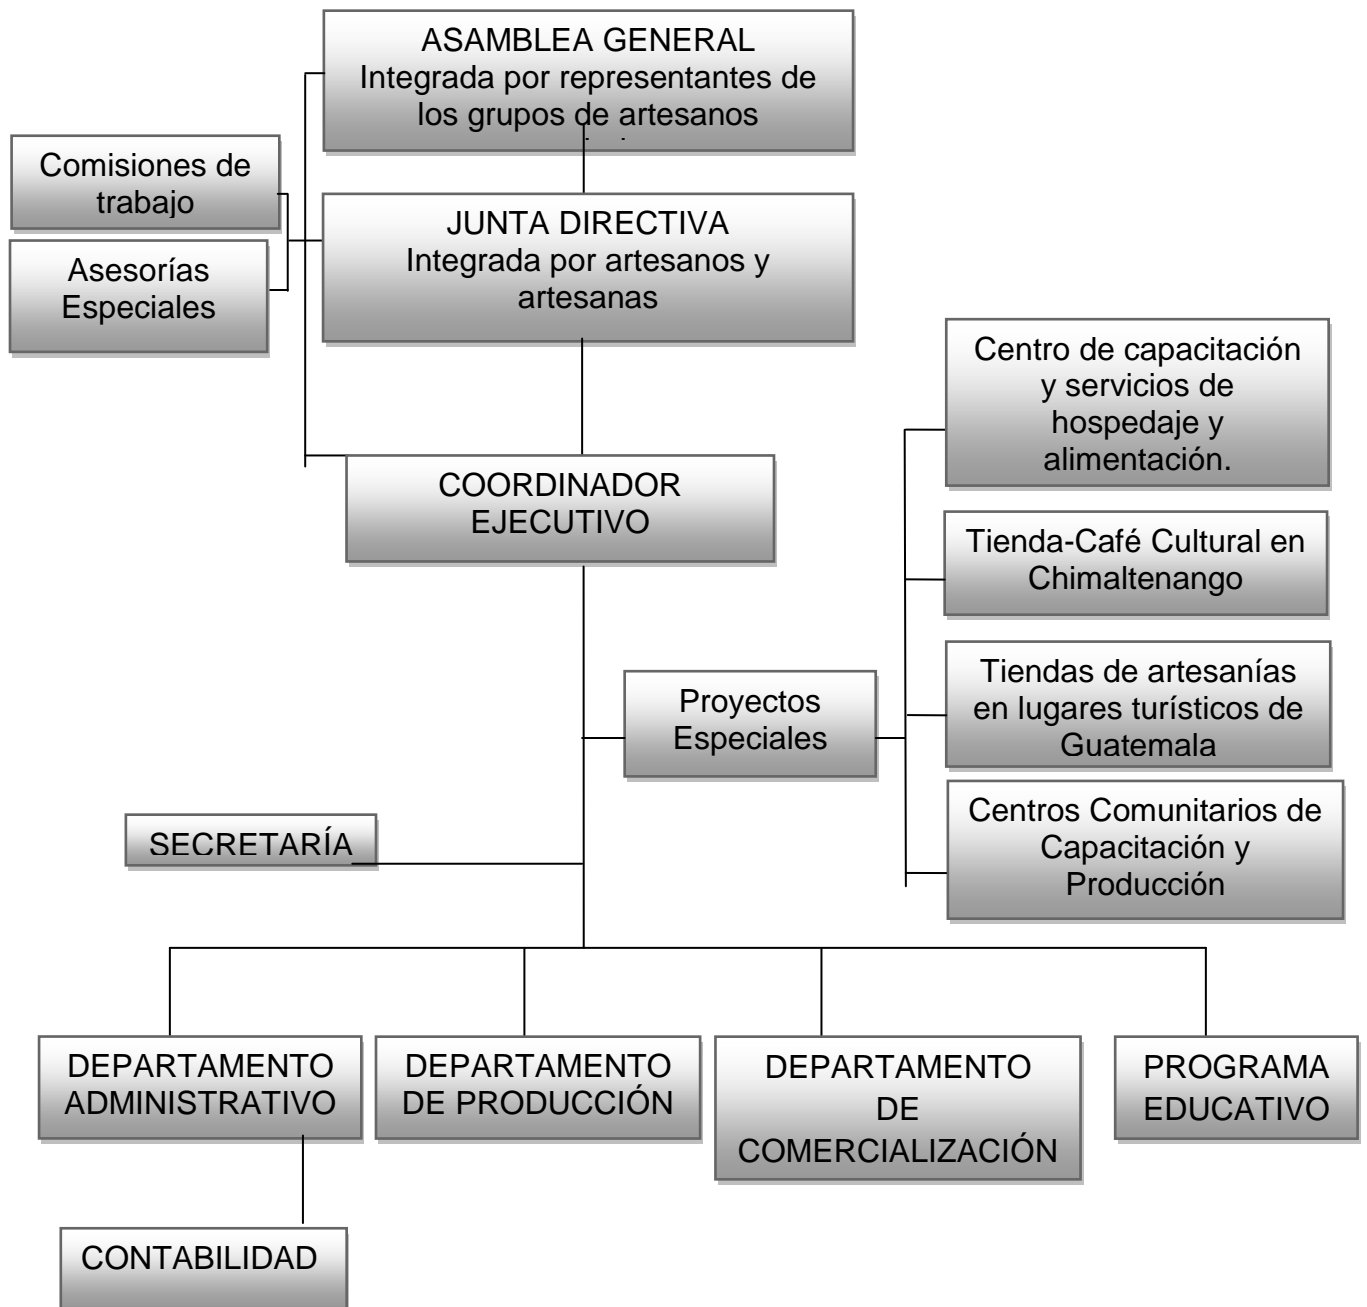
ASAMBLEA GENERAL
Integrada por representantes de los grupos de artesanos

Comisiones de trabajo

Asesorías Especiales

JUNTA DIRECTIVA
Integrada por artesanos y artesanas

Centro de capacitación y servicios de hospedaje y alimentación.

COORDINADOR EJECUTIVO

Tienda-Café Cultural en Chimaltenango

Tiendas de artesanías en lugares turísticos de Guatemala

Proyectos Especiales

Centros Comunitarios de Capacitación y Producción

SECRETARÍA

DEPARTAMENTO ADMINISTRATIVO

DEPARTAMENTO DE PRODUCCIÓN

DEPARTAMENTO DE COMERCIALIZACIÓN

PROGRAMA EDUCATIVO

CONTABILIDAD